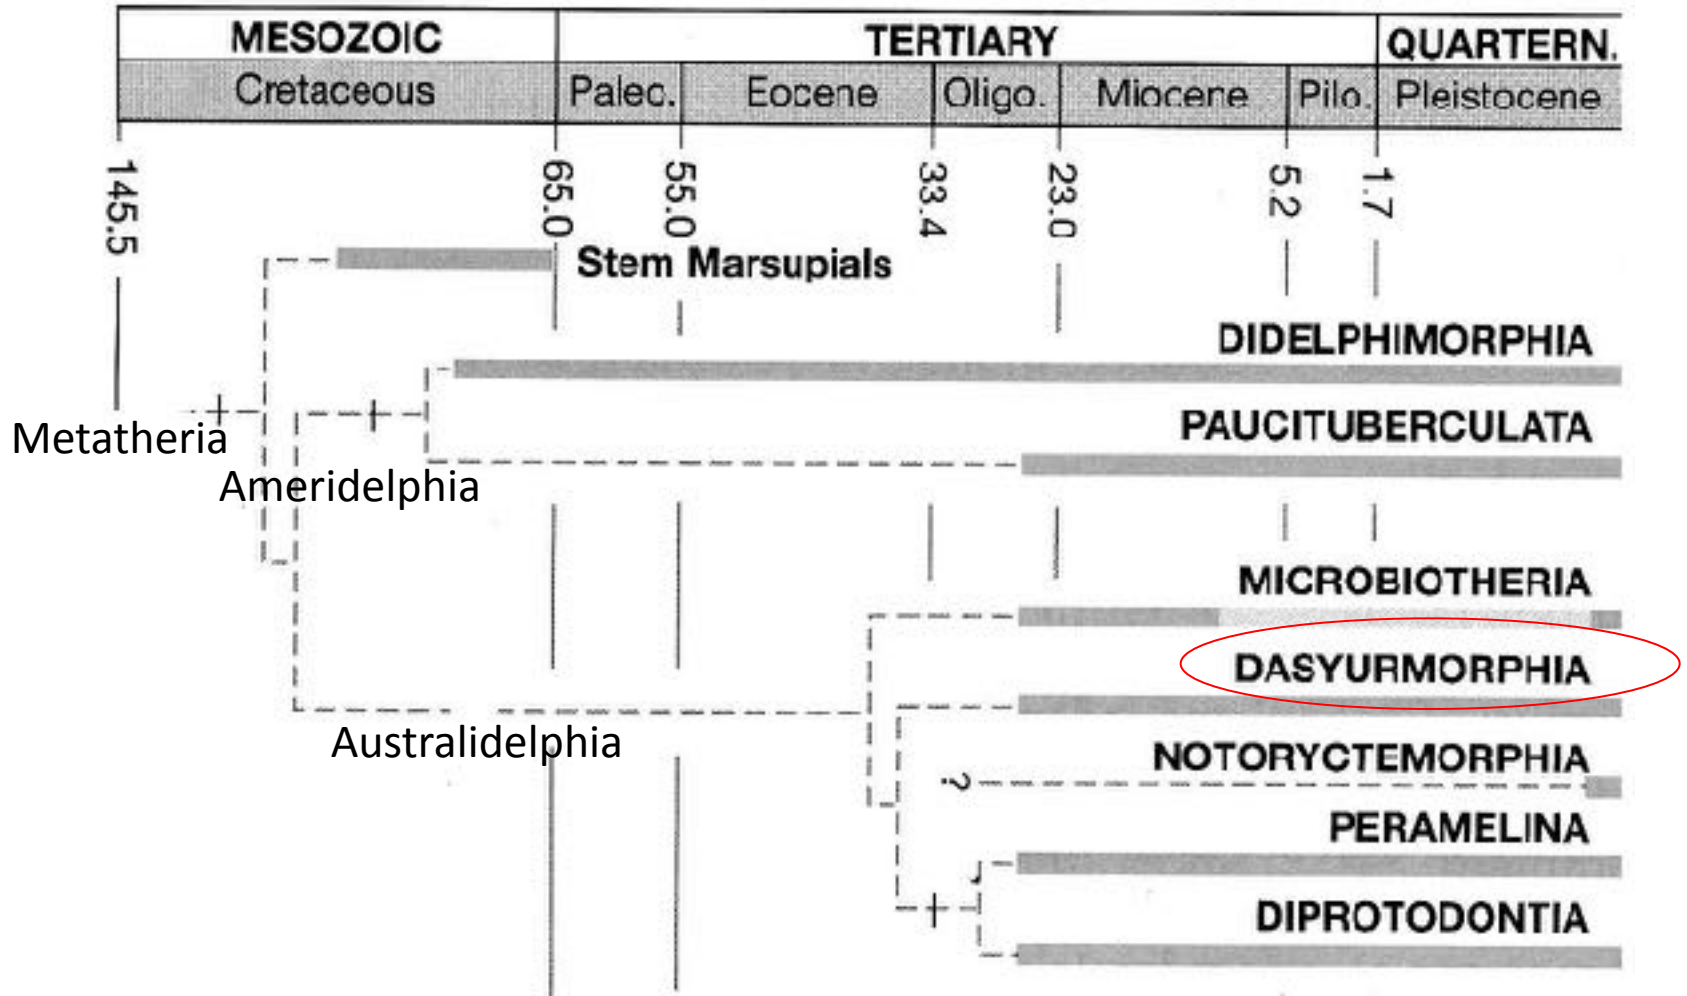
| MESOZOIC | TERTIARY | | | | | QUARTERN. |
|---|---|---|---|---|---|---|
| Cretaceous | Palec. | Eocene | Oligo. | Miocene | Pilo. | Pleistocene |

145.5
65.0
55.0
33.4
23.0
5.2
1.7

Stem Marsupials

DIDELPHIMORPHIA

Metatheria

PAUCITUBERCULATA

Ameridelphia

MICROBIOTHERIA

DASYURMORPHIA

Australidelphia

NOTORYCTEMORPHIA

?

PERAMELINA

DIPROTODONTIA